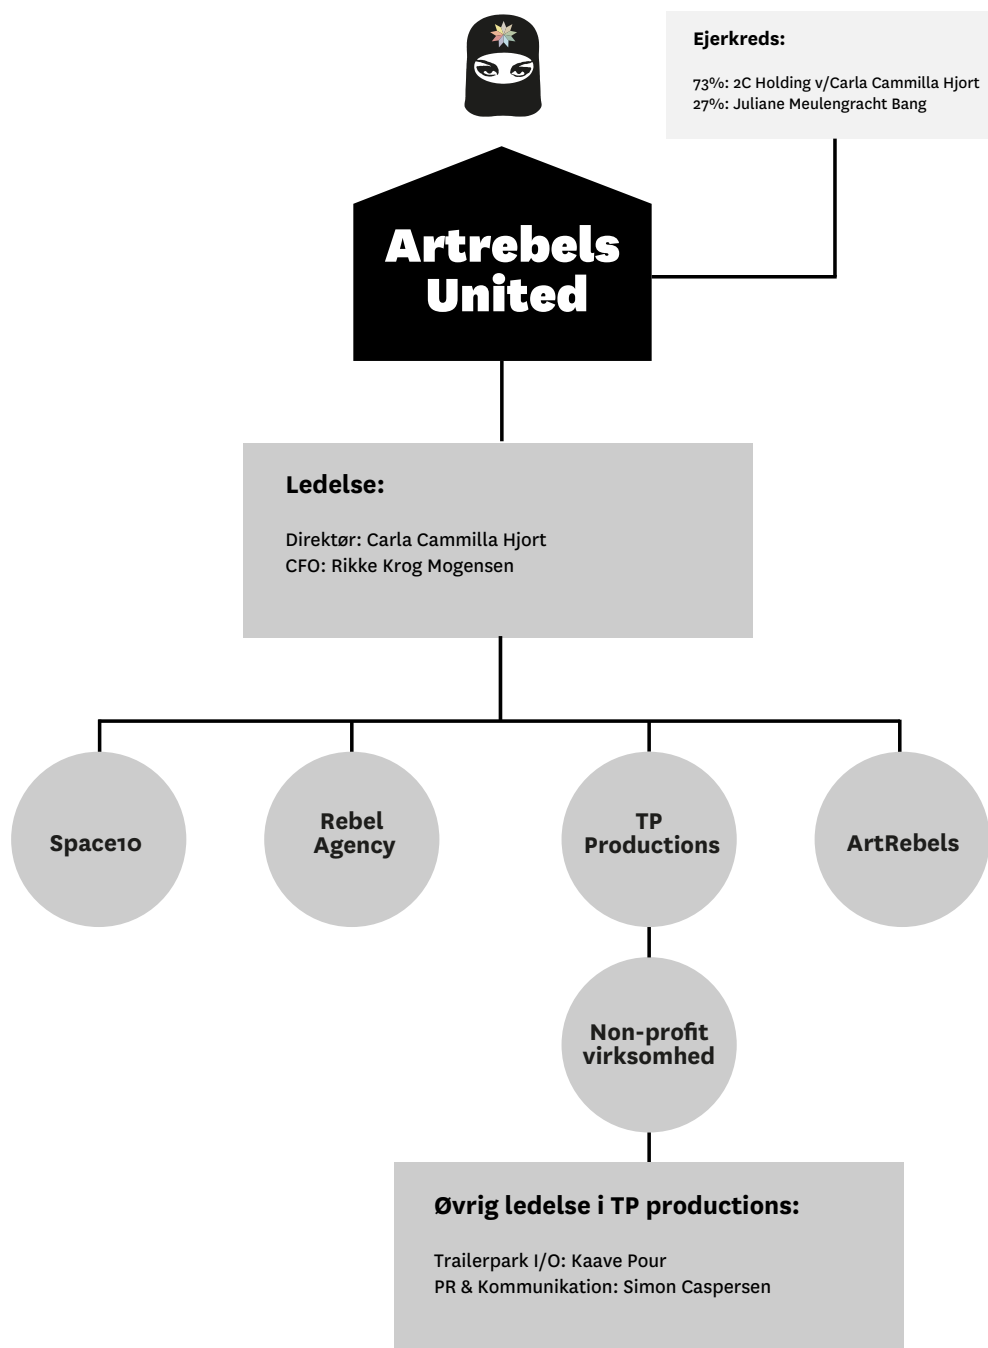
Ejerkreds:

73%: 2C Holding v/Carla Cammilla Hjort
27%: Juliane Meulengracht Bang

Artrebels United

Ledelse:

Direktør: Carla Cammilla Hjort
CFO: Rikke Krog Mogensen

Space10

Rebel Agency

TP Productions

ArtRebels

Non-profit virksomhed

Øvrig ledelse i TP productions:

Trailerpark I/O: Kaave Pour
PR & Kommunikation: Simon Caspersen